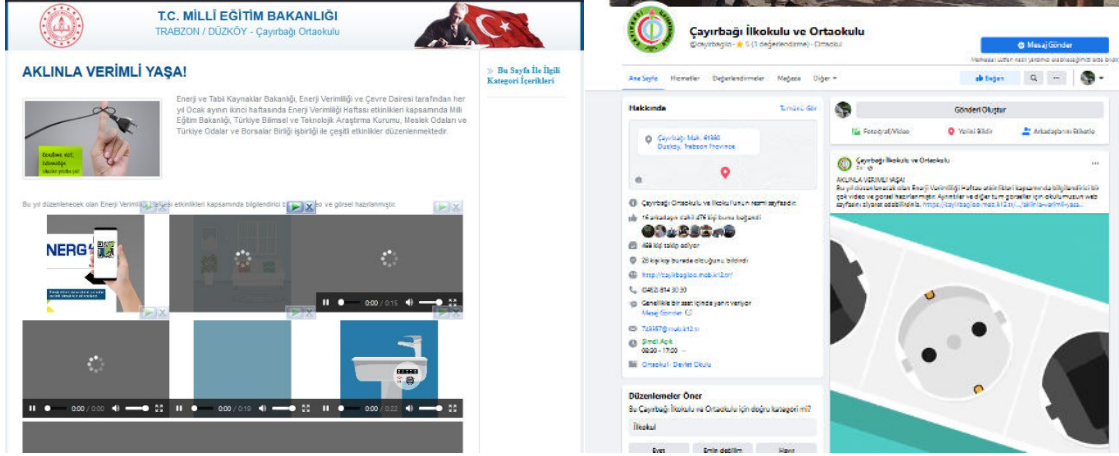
T.C. MİLLİ EĞİTİM BAKANLIĞI
TRABZON / DÜZKÖY - Çayırbağı Ortaokulu

AKLINLA VERİMLİ YAŞA!

Bu Sayfa İle İlgili Kategori İçerikleri

Enerji ve Tabii Kaynaklar Bakanlığı, Enerji Verimliliği ve Çevre Dairesi tarafından her yıl Ocak ayının ikinci haftasında Enerji Verimliliği Haftası etkinlikleri kapsamında Milli Eğitim Bakanlığı, Türkiye Bilimsel ve Teknolojik Araştırma Kurumu, Meslek Odaları ve Türkiye Odalar ve Borsalar Birliği işbirliği ile çeşitli etkinlikler düzenlenmektedir.

Bu yıl düzenlenecek olan Enerji Verimliliği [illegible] etkinlikleri kapsamında bilgilendirici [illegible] ve görsel hazırlanmıştır.

NERG

0:00 / 0:15
0:00 / 0:00
0:00 / 0:19
0:00 / 0:22

Çayırbağı İlkokulu ve Ortaokulu
@cayirbagio · 5 (1 değerlendirme) · Ortaokul
Mesaj Gönder
Ana Sayfa Hizmetler Değerlendirmeler Mağaza Diğer
Beğen

Hakkında
Tümünü Gör
Çayırbağı Mah. 61580 Düzköy, Trabzon Province
Çayırbağı Ortaokulu ve İlkokulu'nun resmi sayfasıdır.
16 arkadaşın dahil 476 kişi bunu beğendi
488 kişi takip ediyor
25 kişi burada olduğunu bildirdi
https://cayirbagio.meb.k12.tr/
0462 814 30 30
Genellikle bir saat içinde yanıt veriyor
Mesaj Gönder
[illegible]@meb.k12.tr
Şimdi Açık
08:30 - 17:00
Ortaokul · Devlet Okulu

Düzenlemeler Öner
Bu Çayırbağı İlkokulu ve Ortaokulu için doğru kategori mi?
İlkokul
Evet Emin değilim Hayır

Gönderi Oluştur
Fotoğraf/Video Yerini Bildir Arkadaşlarını Etiketle

Çayırbağı İlkokulu ve Ortaokulu
AKLINLA VERİMLİ YAŞA!
Bu yıl düzenlenecek olan Enerji Verimliliği Haftası etkinlikleri kapsamında bilgilendirici bir çok video ve görsel hazırlanmıştır. Ayrıntılar ve diğer tüm görseller için okulumuzun web sayfasını ziyaret edebilirsiniz. https://cayirbagio.meb.k12.tr/.../aklinla-verimli-yasa...